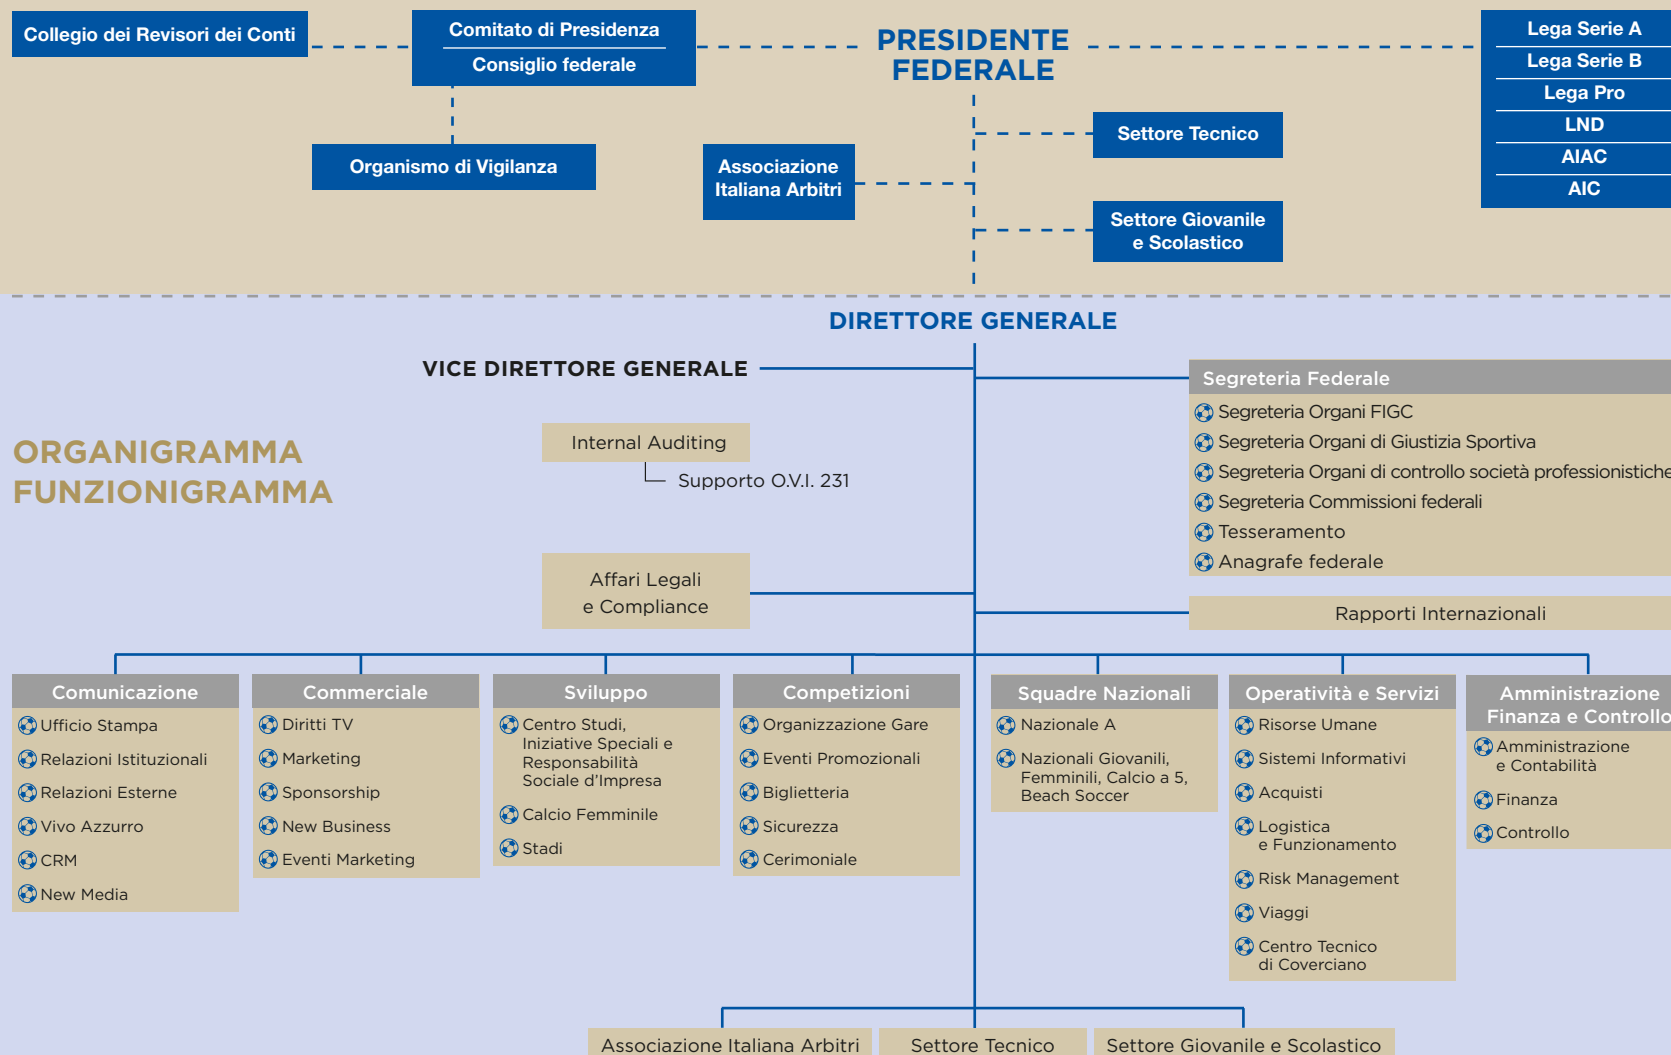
Collegio dei Revisori dei Conti

Comitato di Presidenza
Consiglio federale

PRESIDENTE FEDERALE

Lega Serie A
Lega Serie B
Lega Pro
LND
AIAC
AIC

Organismo di Vigilanza

Associazione Italiana Arbitri

Settore Tecnico

Settore Giovanile e Scolastico

DIRETTORE GENERALE

VICE DIRETTORE GENERALE

Segreteria Federale
Segreteria Organi FIGC
Segreteria Organi di Giustizia Sportiva
Segreteria Organi di controllo società professionistiche
Segreteria Commissioni federali
Tesseramento
Anagrafe federale

ORGANIGRAMMA
FUNZIONIGRAMMA

Internal Auditing
Supporto O.V.I. 231

Affari Legali e Compliance

Rapporti Internazionali

Comunicazione
Ufficio Stampa
Relazioni Istituzionali
Relazioni Esterne
Vivo Azzurro
CRM
New Media

Commerciale
Diritti TV
Marketing
Sponsorship
New Business
Eventi Marketing

Sviluppo
Centro Studi, Iniziative Speciali e Responsabilità Sociale d'Impresa
Calcio Femminile
Stadi

Competizioni
Organizzazione Gare
Eventi Promozionali
Biglietteria
Sicurezza
Cerimoniale

Squadre Nazionali
Nazionale A
Nazionali Giovanili, Femminili, Calcio a 5, Beach Soccer

Operatività e Servizi
Risorse Umane
Sistemi Informativi
Acquisti
Logistica e Funzionamento
Risk Management
Viaggi
Centro Tecnico di Coverciano

Amministrazione Finanza e Controllo
Amministrazione e Contabilità
Finanza
Controllo

Associazione Italiana Arbitri
Settore Tecnico
Settore Giovanile e Scolastico